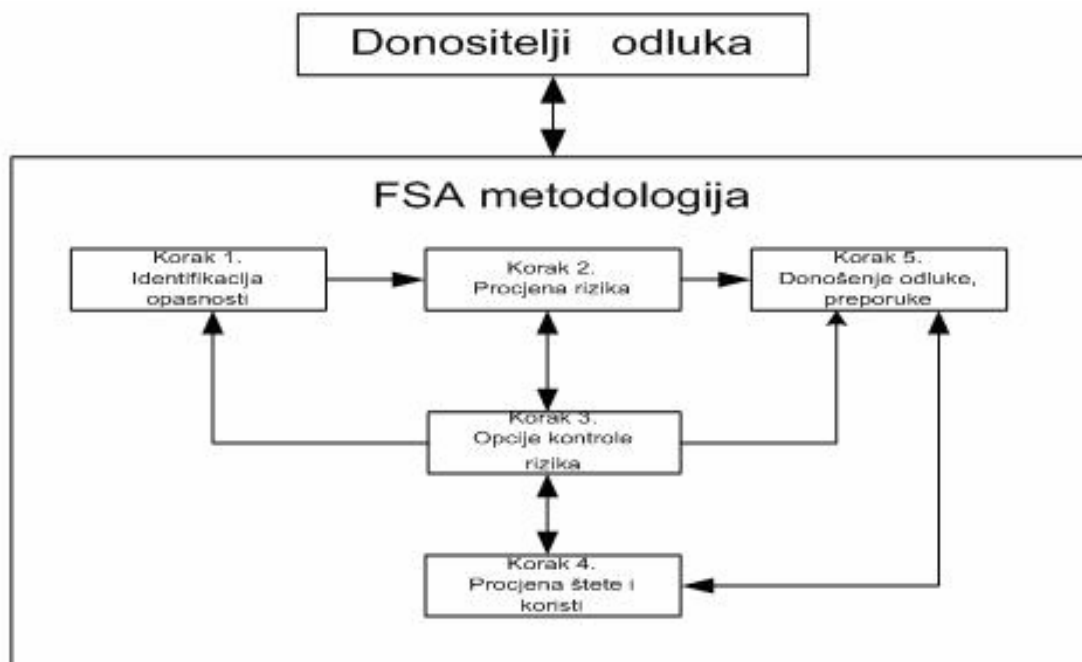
Donositelji odluka

FSA metodologija

Korak 1. Identifikacija opasnosti

Korak 2. Procjena rizika

Korak 5. Donošenje odluke, preporuke

Korak 3. Opcije kontrole rizika

Korak 4. Procjena štete i koristi